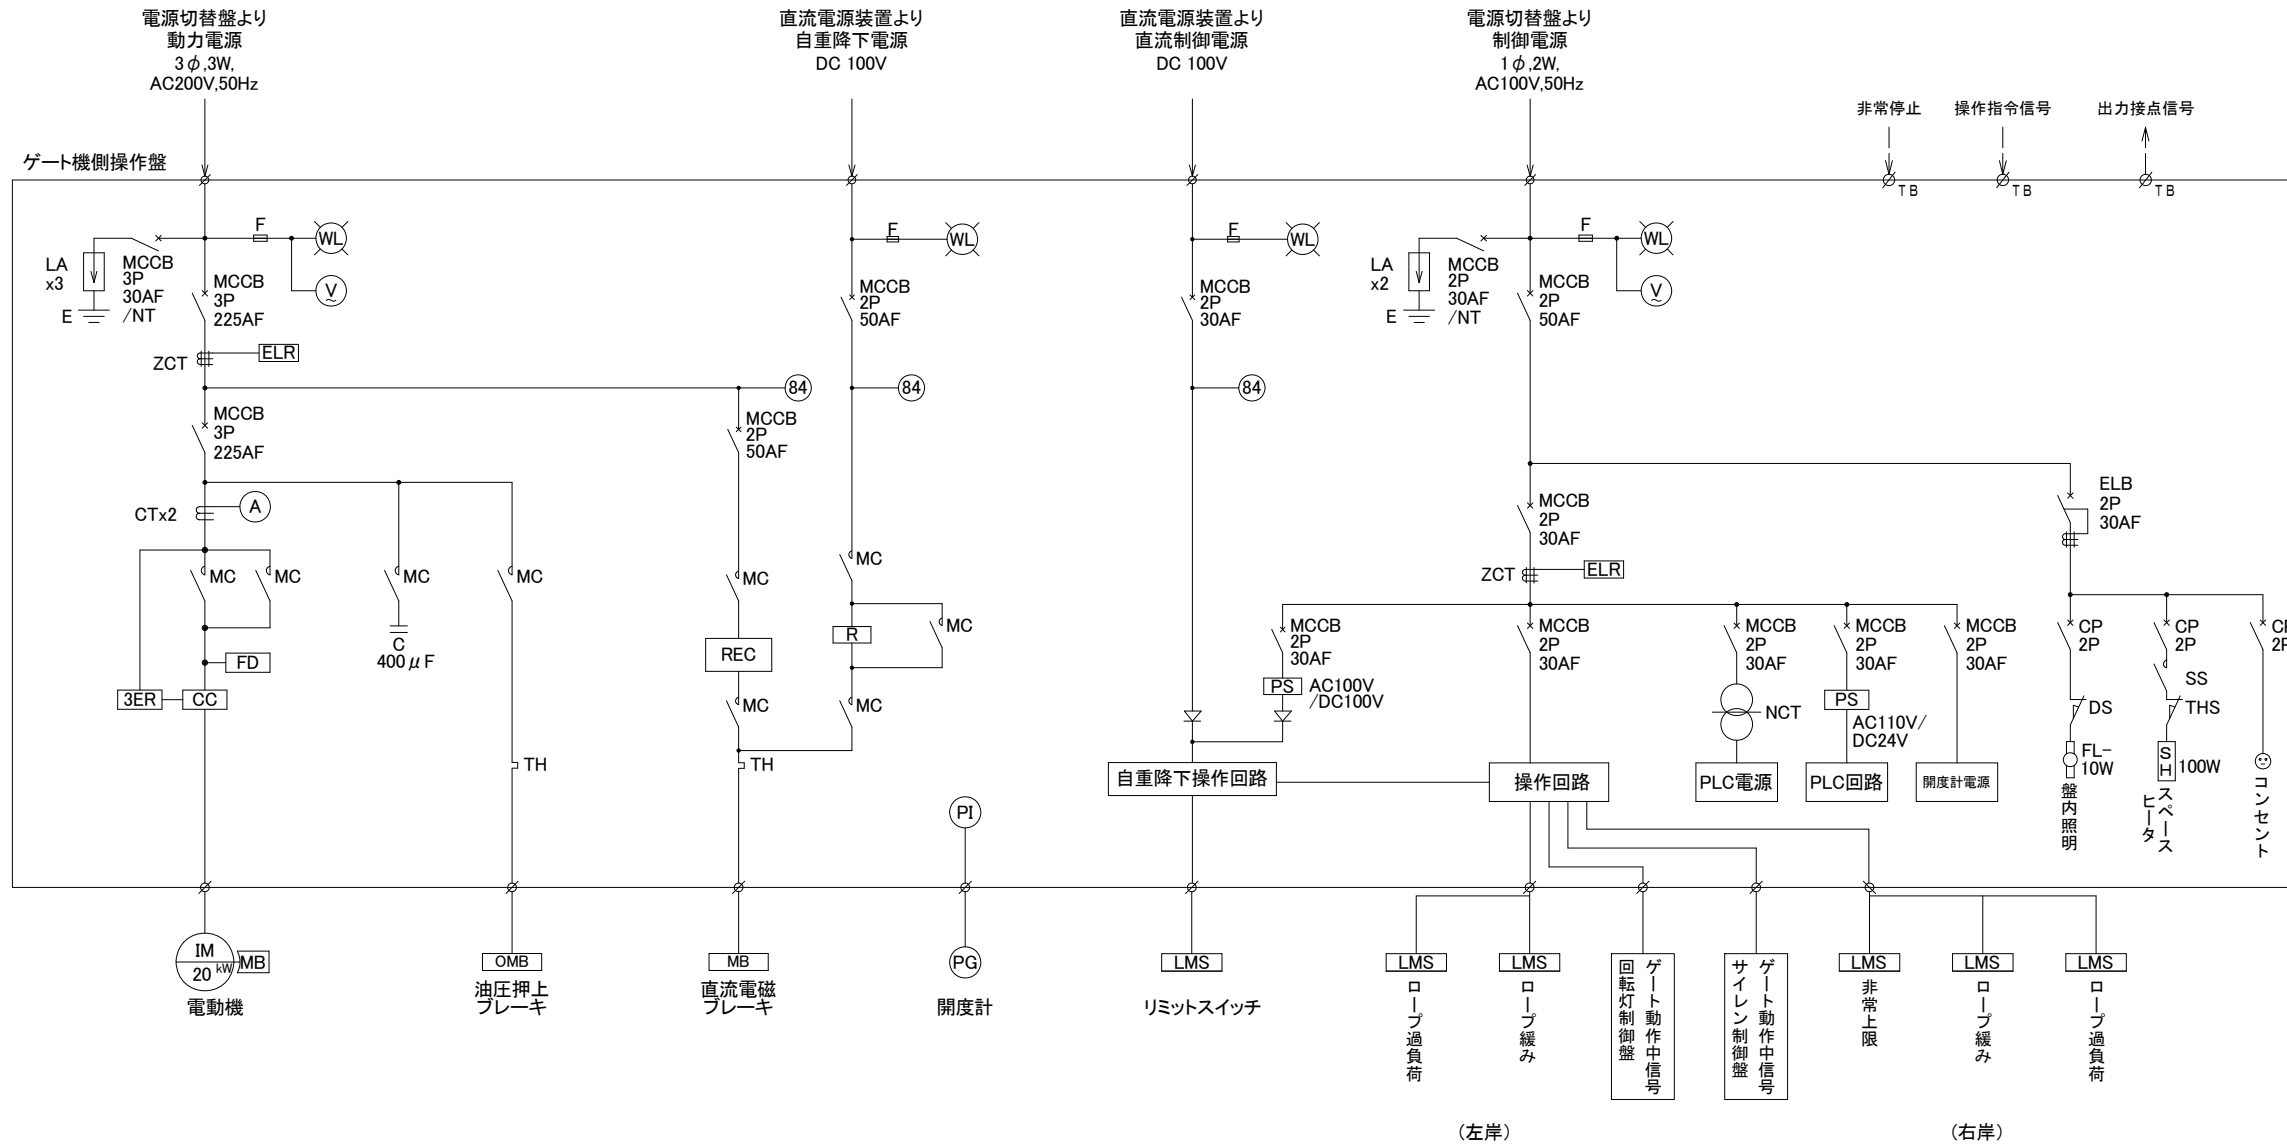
電源切替盤より
動力電源
3$\phi$,3W,
AC200V,50Hz

直流電源装置より
自重降下電源
DC 100V

直流電源装置より
直流制御電源
DC 100V

電源切替盤より
制御電源
1$\phi$,2W,
AC100V,50Hz

非常停止
操作指令信号
出力接点信号

ゲート機側操作盤

TB TB TB

F WL
LA x3
MCCB 3P 30AF /NT
E
MCCB 3P 225AF
V
ZCT ELR
84
MCCB 3P 225AF
CTx2 A
MC MC
FD
3ER CC
MC
C 400$\mu$F
MC
TH

MCCB 2P 50AF
MC
REC
MC
TH

F WL
MCCB 2P 50AF
84
MC
R
MC
MC

PI

F WL
MCCB 2P 30AF
84
自重降下操作回路

F WL
LA x2
MCCB 2P 30AF /NT
E
MCCB 2P 50AF
V
MCCB 2P 30AF
ZCT ELR
MCCB 2P 30AF
PS AC100V /DC100V
MCCB 2P 30AF
操作回路
MCCB 2P 30AF
NCT
PLC電源
MCCB 2P 30AF
PS AC110V/ DC24V
PLC回路
MCCB 2P 30AF
開度計電源

ELB 2P 30AF
CP 2P
DS
FL-10W
盤内照明
CP 2P
SS
THS
SH 100W
スペースヒータ
CP 2P
コンセント

IM 20kW MB
電動機
OMB
油圧押上ブレーキ
MB
直流電磁ブレーキ
PG
開度計
LMS
リミットスイッチ
LMS
ロープ過負荷
LMS
ロープ緩み
ゲート動作中信号 回転灯制御盤
ゲート動作中信号 サイレン制御盤
LMS
非常上限
LMS
ロープ緩み
LMS
ロープ過負荷
(左岸)
(右岸)